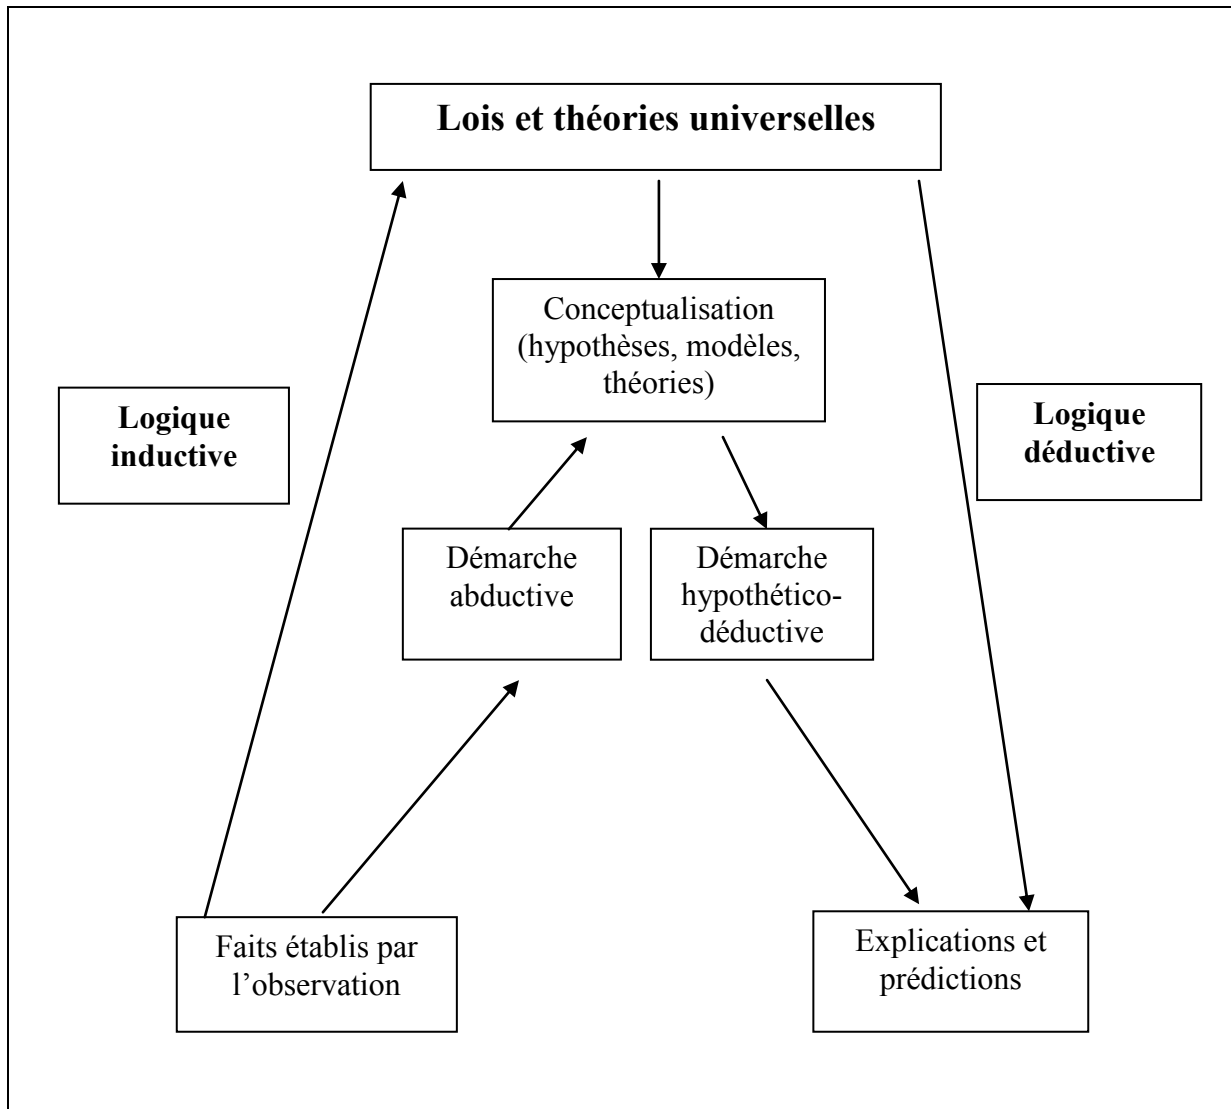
Lois et théories universelles

Conceptualisation (hypothèses, modèles, théories)

Logique inductive

Logique déductive

Démarche abductive

Démarche hypothético-déductive

Faits établis par l'observation

Explications et prédictions